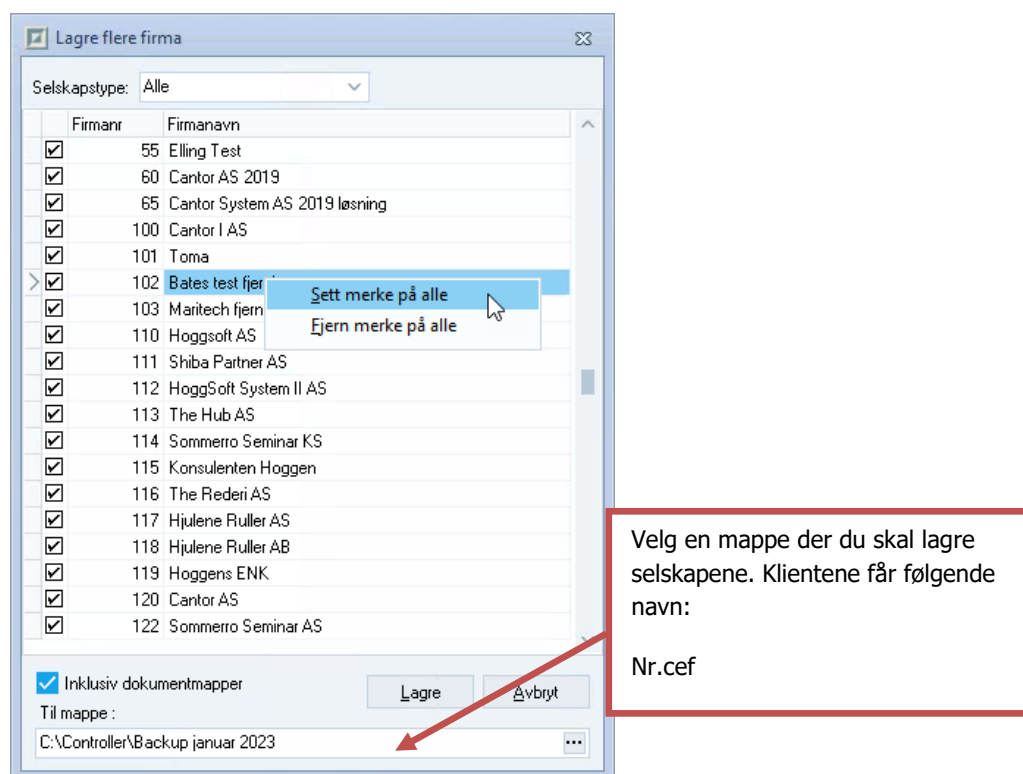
Lagre flere firma

Selskapstype: Alle

| | Firmanr | Firmanavn |
|---|---|---|
| ☑ | 55 | Elling Test |
| ☑ | 60 | Cantor AS 2019 |
| ☑ | 65 | Cantor System AS 2019 løsning |
| ☑ | 100 | Cantor I AS |
| ☑ | 101 | Toma |
| ☑ | 102 | Bates test fjer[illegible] |
| ☑ | 103 | Maritech fjern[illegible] |
| ☑ | 110 | Hoggsoft AS |
| ☑ | 111 | Shiba Partner AS |
| ☑ | 112 | HoggSoft System II AS |
| ☑ | 113 | The Hub AS |
| ☑ | 114 | Sommerro Seminar KS |
| ☑ | 115 | Konsulenten Hoggen |
| ☑ | 116 | The Rederi AS |
| ☑ | 117 | Hjulene Ruller AS |
| ☑ | 118 | Hjulene Ruller AB |
| ☑ | 119 | Hoggens ENK |
| ☑ | 120 | Cantor AS |
| ☑ | 122 | Sommerro Seminar AS |

Sett merke på alle
Fjern merke på alle

Inklusiv dokumentmapper
Lagre
Avbryt
Til mappe :
C:\Controller\Backup januar 2023

Velg en mappe der du skal lagre selskapene. Klientene får følgende navn:

Nr.cef